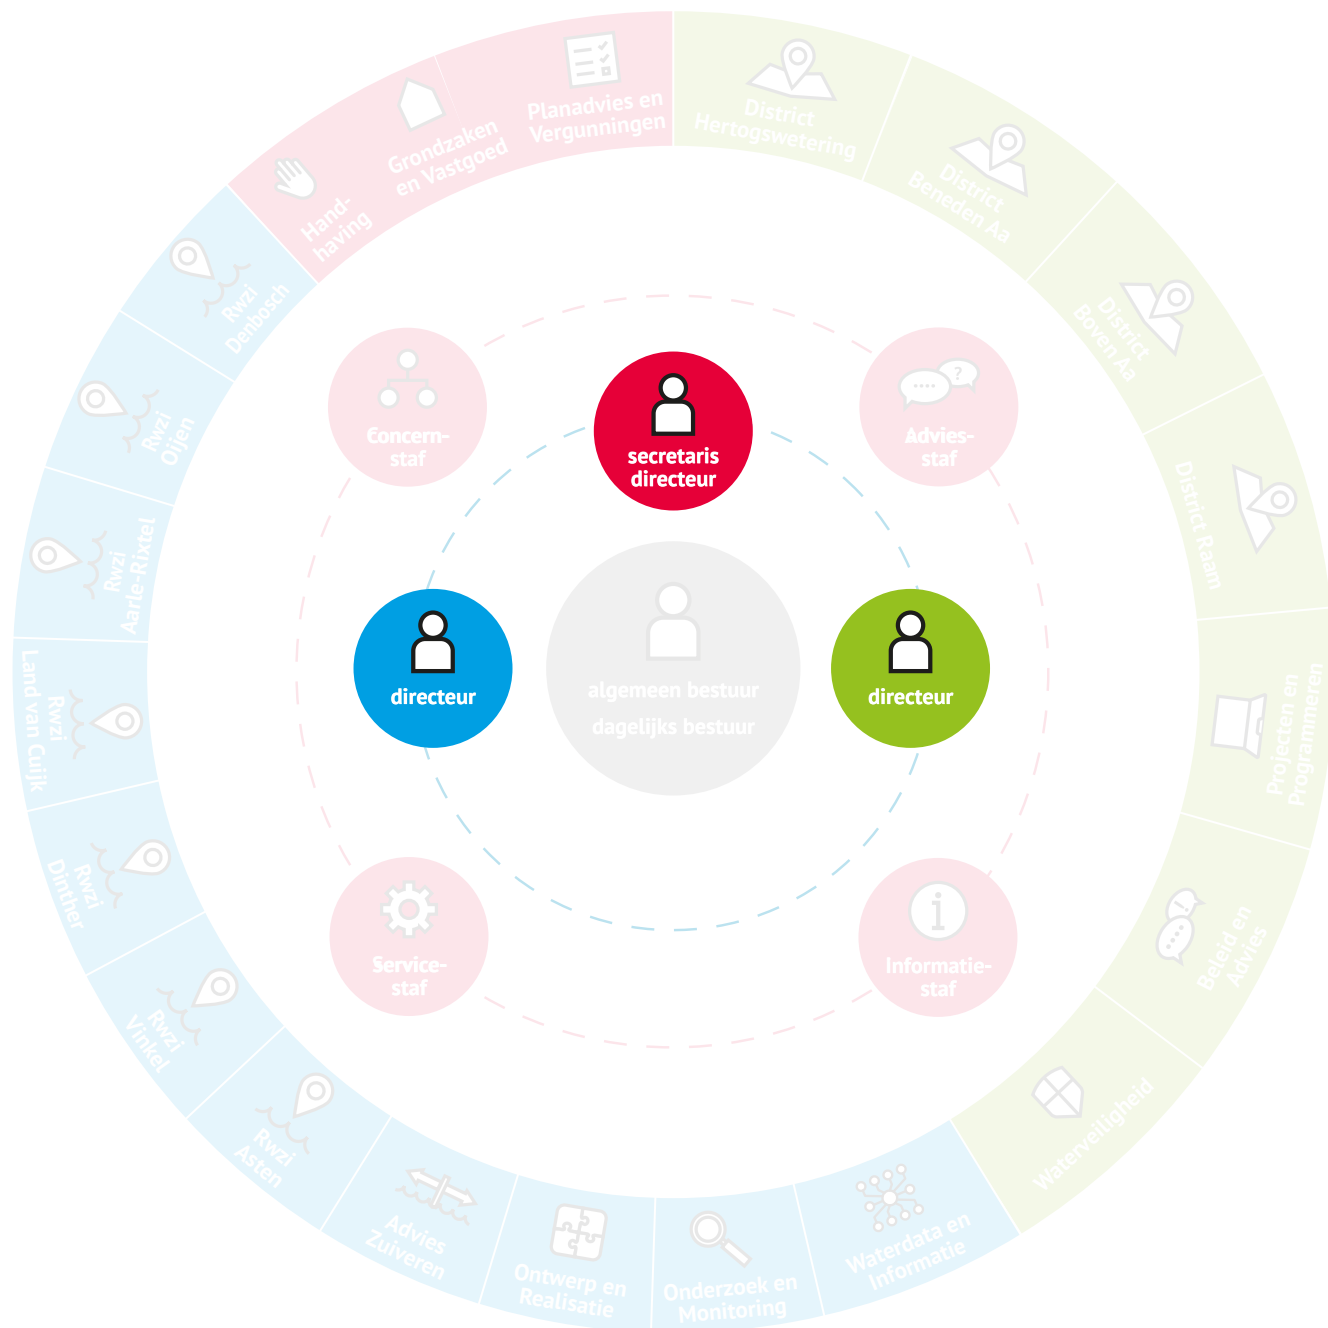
Planadvies en Vergunningen

Grondzaken en Vastgoed

Handhaving

District Hertogswetering

District Beneden Aa

District Boven Aa

District Raam

Projecten en Programmeren

Beleid en Advies

Waterveiligheid

Waterdata en Informatie

Onderzoek en Monitoring

Ontwerp en Realisatie

Advies Zuiveren

Rwzi Asten

Rwzi Vinkel

Rwzi Dinther

Rwzi Land van Cuijk

Rwzi Aarle-Rixtel

Rwzi Oijen

Rwzi Denbosch

Concernstaf

secretaris directeur

Adviesstaf

directeur

algemeen bestuur

dagelijks bestuur

directeur

Servicestaf

Informatiestaf